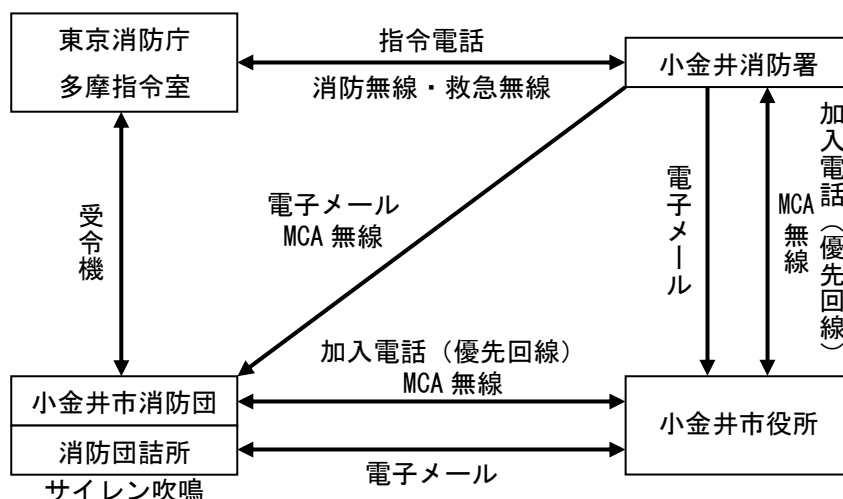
東京消防庁
多摩指令室

指令電話
消防無線・救急無線

小金井消防署

受令機

電子メール
MCA 無線

電子メール

MCA 無線

加入電話（優先回線）

加入電話（優先回線）
MCA 無線

小金井市消防団

消防団詰所

サイレン吹鳴

電子メール

小金井市役所